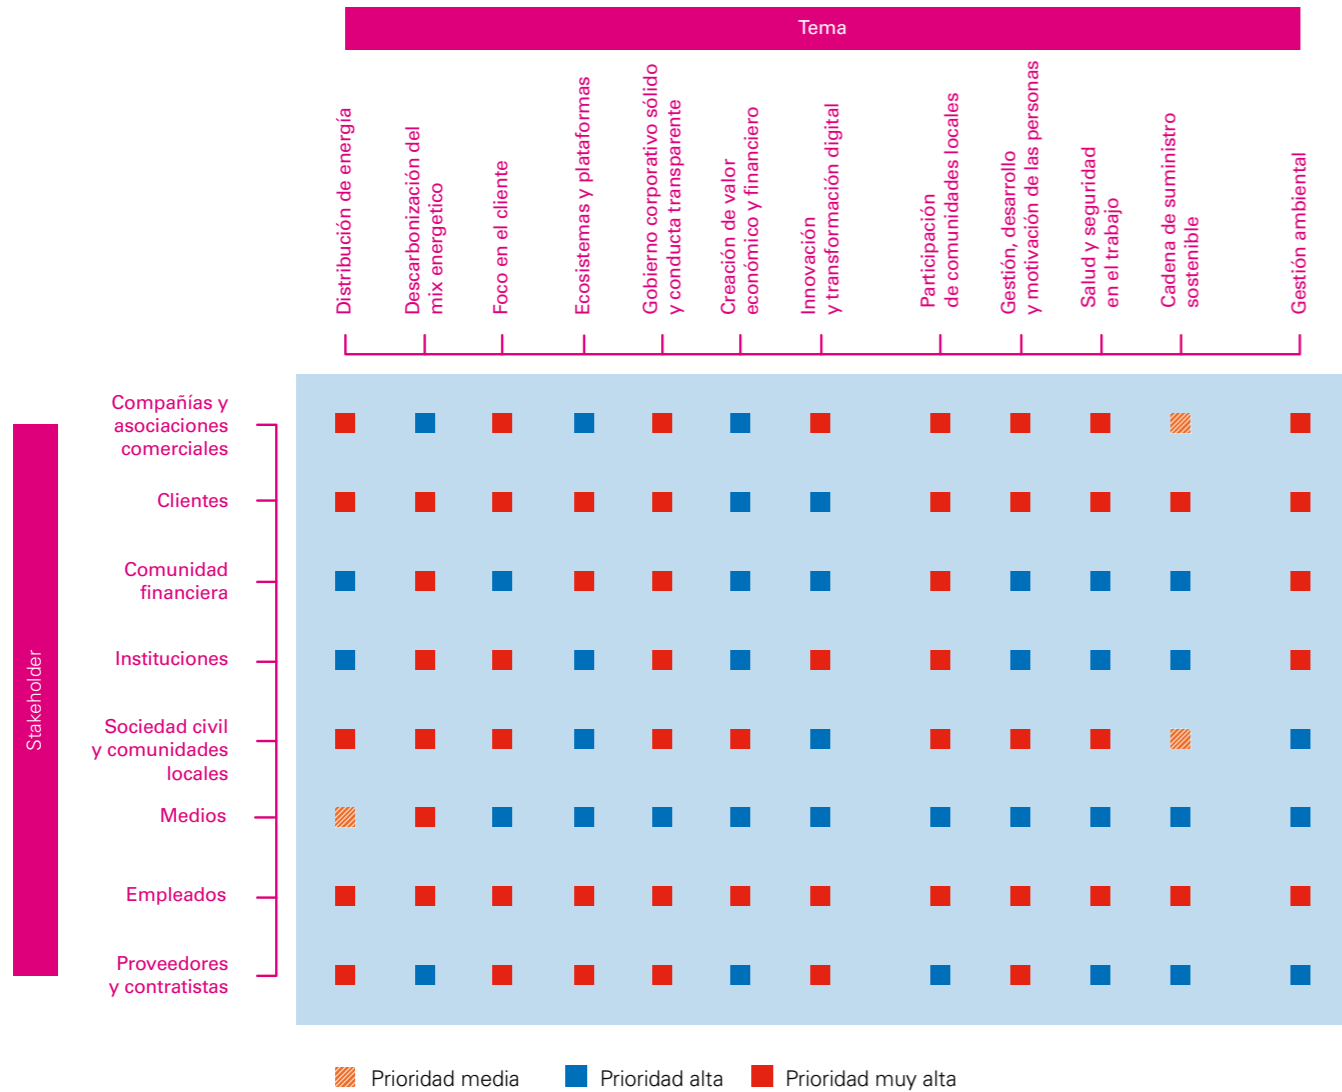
Tema

Distribución de energía
Descarbonización del mix energetico
Foco en el cliente
Ecosistemas y plataformas
Gobierno corporativo sólido y conducta transparente
Creación de valor económico y financiero
Innovación y transformación digital
Participación de comunidades locales
Gestión, desarrollo y motivación de las personas
Salud y seguridad en el trabajo
Cadena de suministro sostenible
Gestión ambiental

Stakeholder

Compañías y asociaciones comerciales
Clientes
Comunidad financiera
Instituciones
Sociedad civil y comunidades locales
Medios
Empleados
Proveedores y contratistas

Prioridad media
Prioridad alta
Prioridad muy alta